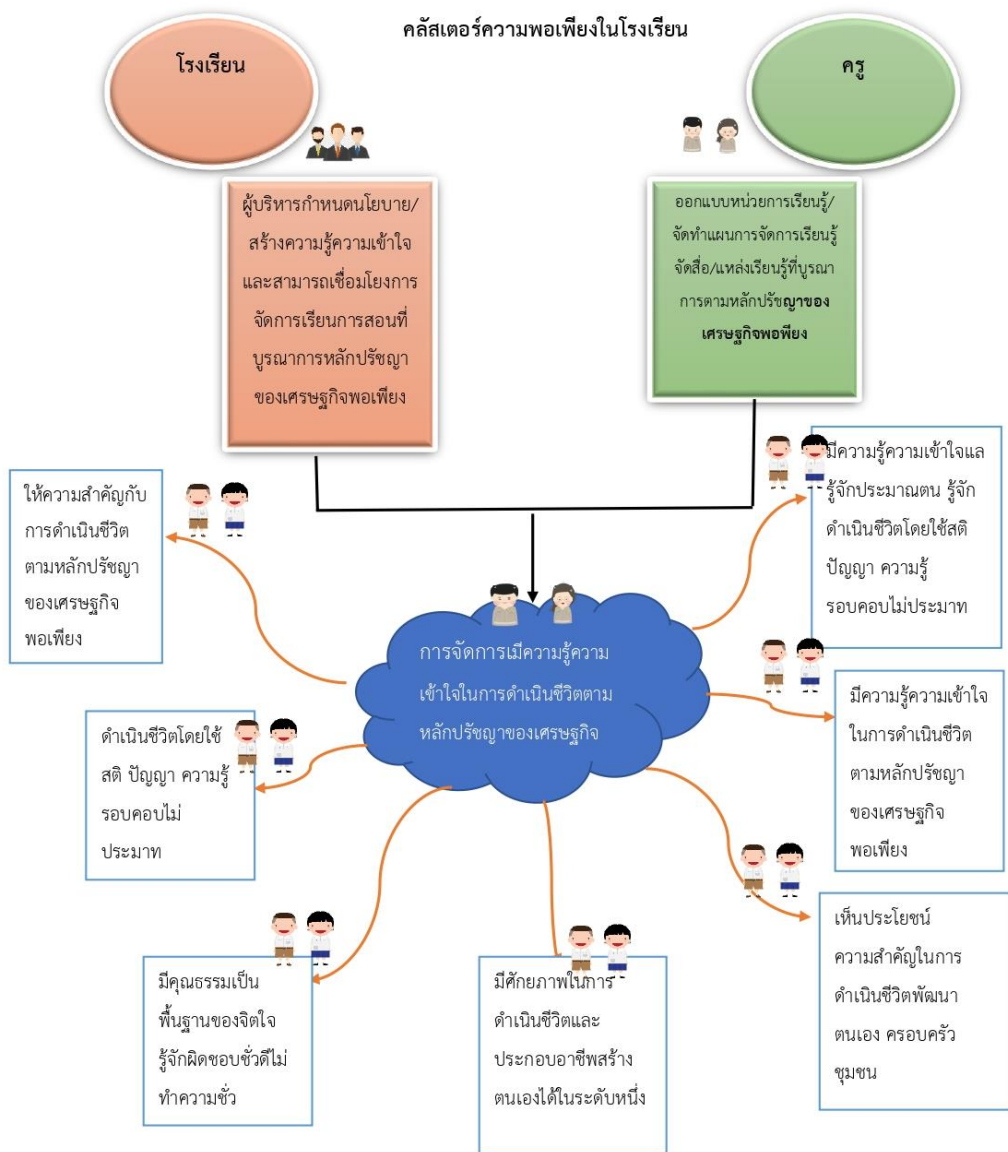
คลัสเตอร์ความพอเพียงในโรงเรียน

โรงเรียน

ครู

ผู้บริหารกำหนดนโยบาย/ สร้างความรู้ความเข้าใจ และสามารถเชื่อมโยงการจัดการเรียนการสอนที่บูรณาการหลักปรัชญาของเศรษฐกิจพอเพียง

ออกแบบหน่วยการเรียนรู้/ จัดทำแผนการจัดการเรียนรู้ จัดสื่อ/แหล่งเรียนรู้ที่บูรณาการตามหลักปรัชญาของเศรษฐกิจพอเพียง

ให้ความสำคัญกับการดำเนินชีวิตตามหลักปรัชญาของเศรษฐกิจพอเพียง

มีความรู้ความเข้าใจแล รู้จักประมาณตน รู้จักดำเนินชีวิตโดยใช้สติ ปัญญา ความรู้ รอบคอบไม่ประมาท

การจัดการมีความรู้ความเข้าใจในการดำเนินชีวิตตามหลักปรัชญาของเศรษฐกิจ

มีความรู้ความเข้าใจในการดำเนินชีวิตตามหลักปรัชญาของเศรษฐกิจพอเพียง

ดำเนินชีวิตโดยใช้สติ ปัญญา ความรู้ รอบคอบไม่ประมาท

เห็นประโยชน์ความสำคัญในการดำเนินชีวิตพัฒนาตนเอง ครอบครัว ชุมชน

มีคุณธรรมเป็นพื้นฐานของจิตใจ รู้จักผิดชอบชั่วดีไม่ทำความชั่ว

มีศักยภาพในการดำเนินชีวิตและประกอบอาชีพสร้างตนเองได้ในระดับหนึ่ง